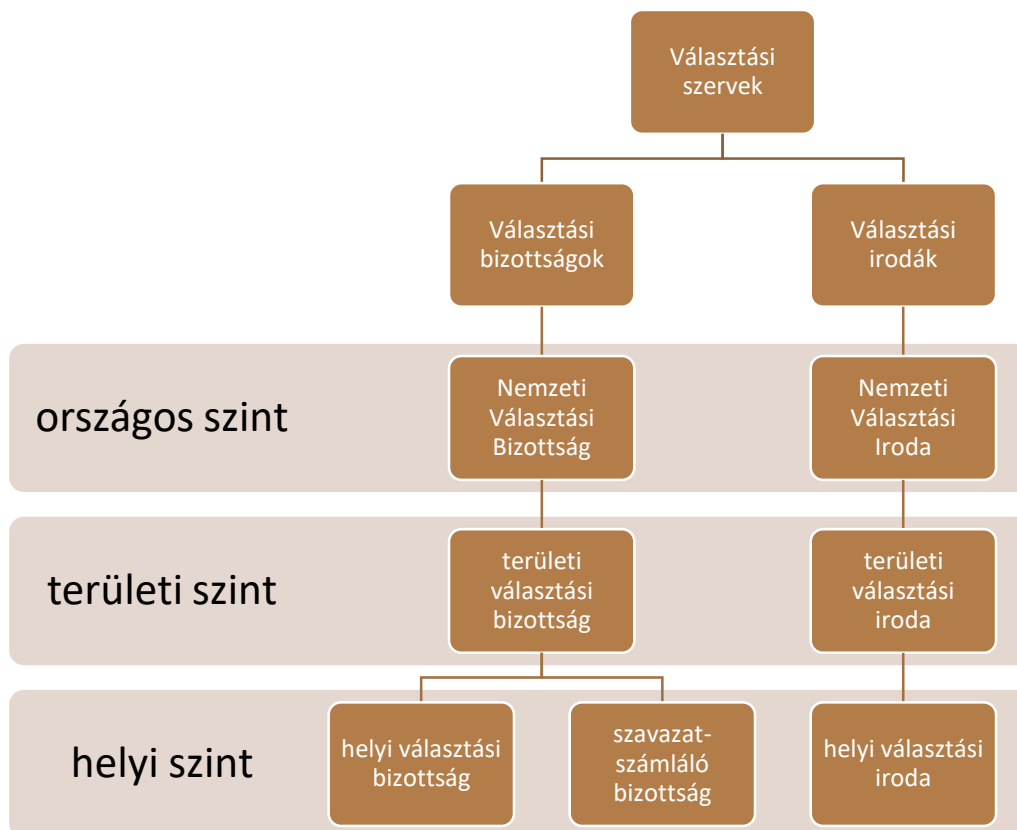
Választási szervek

Választási bizottságok

Választási irodák

országos szint

Nemzeti Választási Bizottság

Nemzeti Választási Iroda

területi szint

területi választási bizottság

területi választási iroda

helyi szint

helyi választási bizottság

szavazatszámláló bizottság

helyi választási iroda